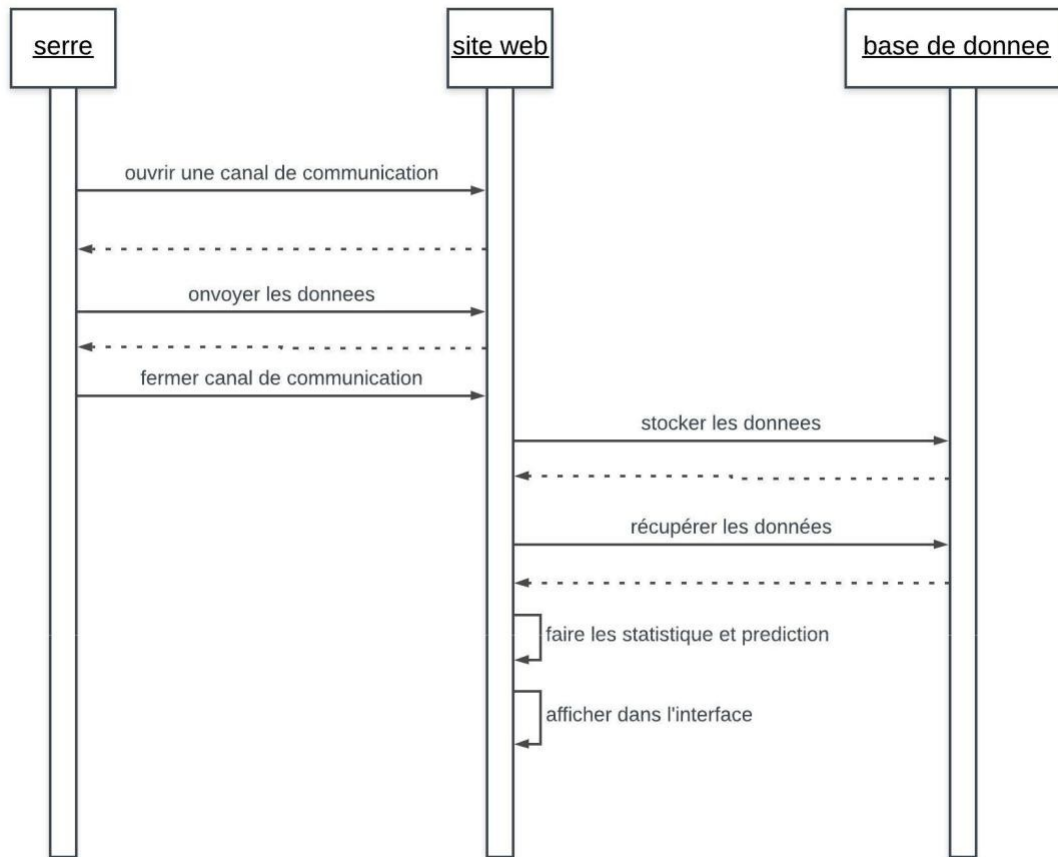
serre

site web

base de donnee

ouvrir une canal de communication

onvoyer les donnees

fermer canal de communication

stocker les donnees

récupérer les données

faire les statistique et prediction

afficher dans l'interface